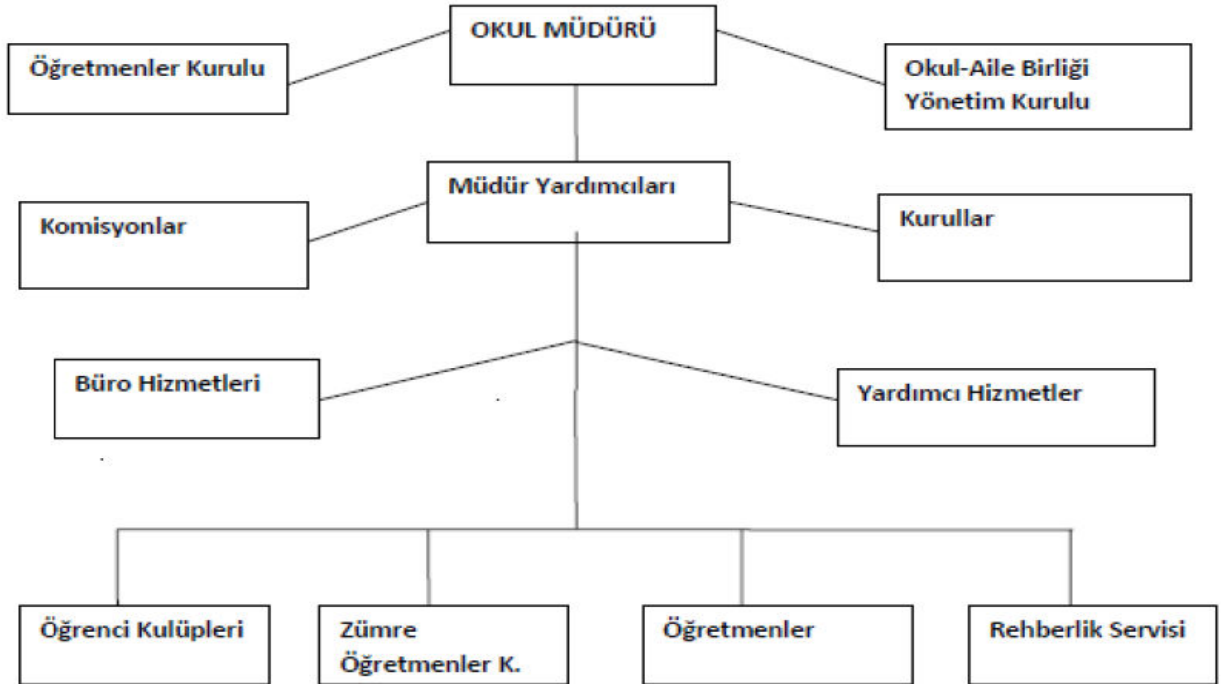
OKUL MÜDÜRÜ

Öğretmenler Kurulu

Okul-Aile Birliği Yönetim Kurulu

Müdür Yardımcıları

Komisyonlar

Kurullar

Büro Hizmetleri

Yardımcı Hizmetler

Öğrenci Kulüpleri

Zümre Öğretmenler K.

Öğretmenler

Rehberlik Servisi